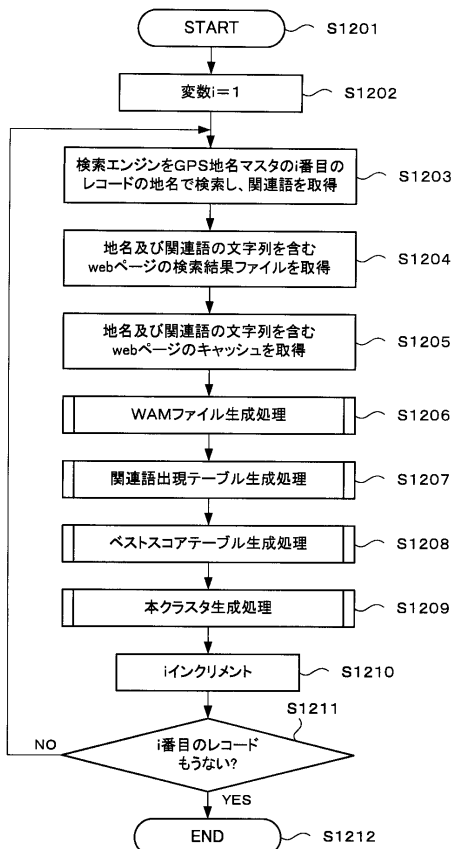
START
S1201

変数i＝1
S1202

検索エンジンをGPS地名マスタのi番目のレコードの地名で検索し、関連語を取得
S1203

地名及び関連語の文字列を含むwebページの検索結果ファイルを取得
S1204

地名及び関連語の文字列を含むwebページのキャッシュを取得
S1205

WAMファイル生成処理
S1206

関連語出現テーブル生成処理
S1207

ベストスコアテーブル生成処理
S1208

本クラスタ生成処理
S1209

iインクリメント
S1210

S1211
i番目のレコードもうない?
NO
YES

END
S1212